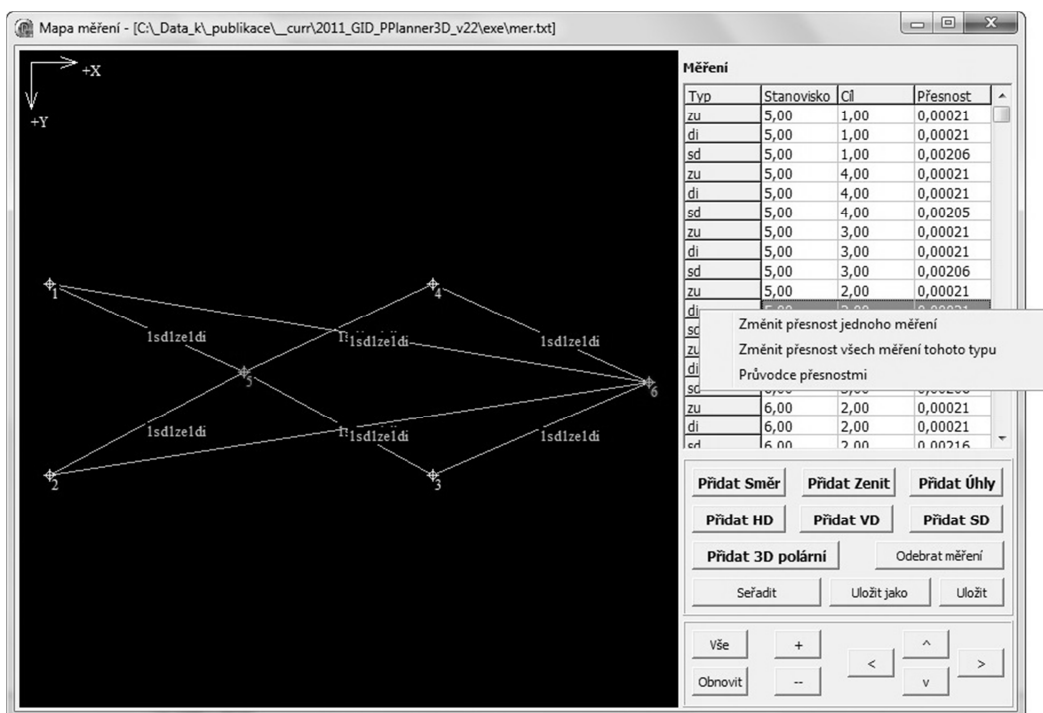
Mapa měření - [C:\_Data_k\_publikace\_curr\2011_GID_PPlanner3D_v22\exe\mer.txt]

+X
+Y

1
2
3
4
5
6
1sd1ze1di
1sd1ze1di
1sd1ze1di
1sd1ze1di
1sd1ze1di
1sd1ze1di

Měření

| Typ | Stanovisko | Cíl | Přesnost |
|---|---|---|---|
| zu | 5,00 | 1,00 | 0,00021 |
| di | 5,00 | 1,00 | 0,00021 |
| sd | 5,00 | 1,00 | 0,00206 |
| zu | 5,00 | 4,00 | 0,00021 |
| di | 5,00 | 4,00 | 0,00021 |
| sd | 5,00 | 4,00 | 0,00205 |
| zu | 5,00 | 3,00 | 0,00021 |
| di | 5,00 | 3,00 | 0,00021 |
| sd | 5,00 | 3,00 | 0,00206 |
| zu | 5,00 | 2,00 | 0,00021 |
| di | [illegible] | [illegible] | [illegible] |
| sd | | | |
| zu | | | |
| di | | | |
| sd | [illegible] | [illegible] | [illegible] |
| zu | 6,00 | 2,00 | 0,00021 |
| di | 6,00 | 2,00 | 0,00021 |
| sd | 6,00 | 2,00 | 0,00216 |

Změnit přesnost jednoho měření
Změnit přesnost všech měření tohoto typu
Průvodce přesnostmi

Přidat Směr
Přidat Zenit
Přidat Úhly
Přidat HD
Přidat VD
Přidat SD
Přidat 3D polární
Odebrat měření
Seřadit
Uložit jako
Uložit

Vše
+
^
<
>
Obnovit
--
v